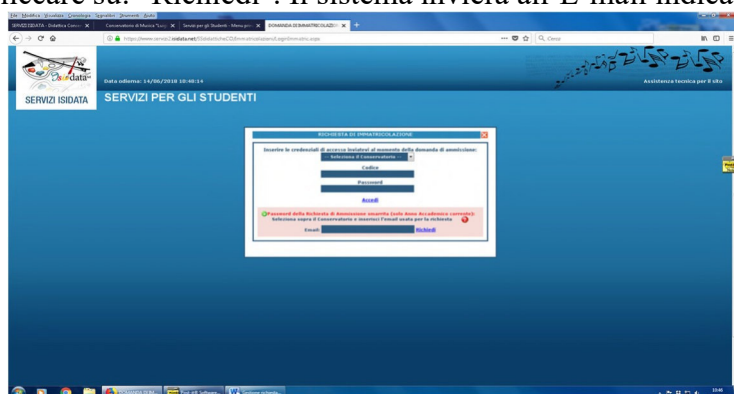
cliccare su: "Richiedi". Il sistema invierà all'E-mail indica

File Modifica Visualizza Cronologia Segnalibri Strumenti Aiuto

SERVIZI ISIDATA - Didattica Conse... ×
Conservatorio di Musica "Luca... ×
Servizi per gli Studenti - Menu pri... ×
DOMANDA DI IMMATRICOLAZIO... ×

https://www.servizi2.isidata.net/SSDidatticheCO/Immatricolazioni/Login/Immatric.aspx

Cerca

Isidata

Data odierna: 14/06/2018 10:48:14

Assistenza tecnica per il sito

SERVIZI ISIDATA

SERVIZI PER GLI STUDENTI

RICHIESTA DI IMMATRICOLAZIONE

Inserire le credenziali di accesso inviatevi al momento della domanda di ammissione:

-- Seleziona il Conservatorio --

Codice

Password

Accedi

Password della Richiesta di Ammissione smarrita (solo Anno Accademico corrente):
Seleziona sopra il Conservatorio e inserisci l'email usata per la richiesta

Email:

Richiedi

DOMANDA DI IM...

Fast adf Software...

Tesiomer richiesta...

10:48